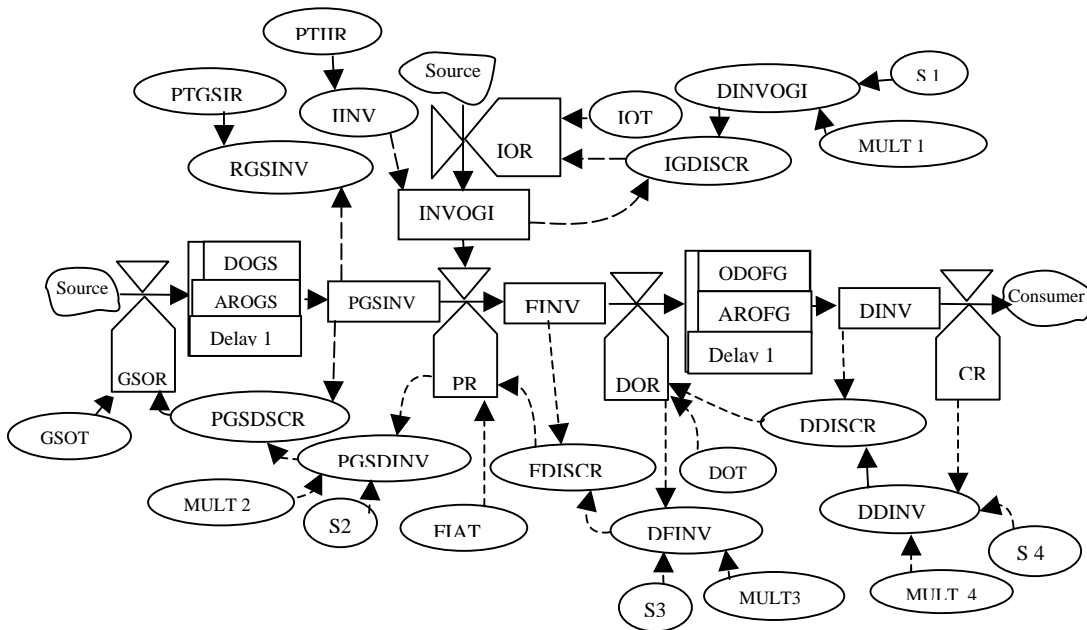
PTIIR

PTGSIR

IINV

Source

IOR

IOT

DINVOGI

S 1

MULT 1

IGDISCR

RGSINV

INVOGI

Source

DOGS

AROGS

Delay 1

PGSINV

FINV

ODOFG

AROFG

Delay 1

DINV

Consumer

GSOR

PR

DOR

CR

GSOT

PGSDSCR

PGSDINV

FDISCR

DOT

DDISCR

MULT 2

S2

FIAT

DFINV

DDINV

S 4

S3

MULT3

MULT 4